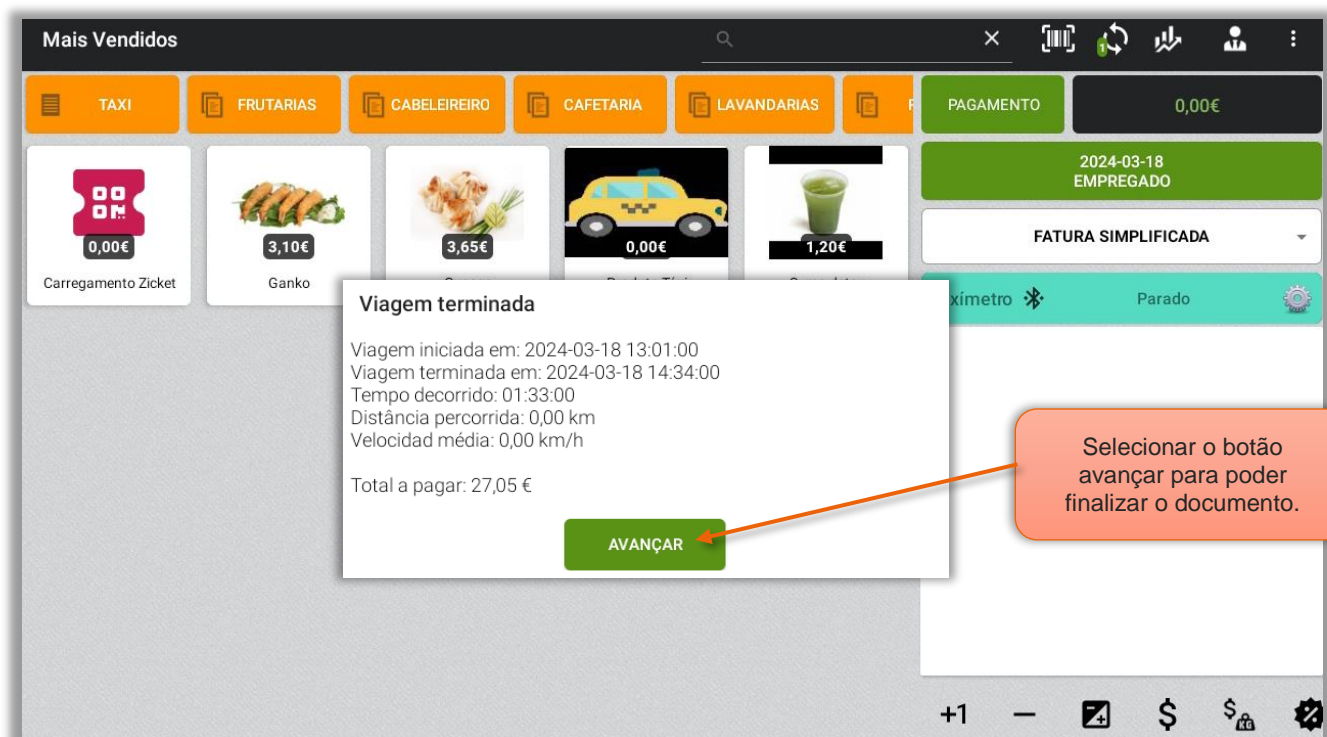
Mais Vendidos

TAXI FRUTARIAS CABELEIREIRO CAFETARIA LAVANDARIAS

PAGAMENTO 0,00€

2024-03-18
EMPREGADO

FATURA SIMPLIFICADA

0,00€
Carregamento Zicket

3,10€
Ganko

3,65€

0,00€

1,20€

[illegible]ximetro Parado

Viagem terminada

Viagem iniciada em: 2024-03-18 13:01:00
Viagem terminada em: 2024-03-18 14:34:00
Tempo decorrido: 01:33:00
Distância percorrida: 0,00 km
Velocidad média: 0,00 km/h

Total a pagar: 27,05 €

AVANÇAR

Selecionar o botão avançar para poder finalizar o documento.

+1 — $